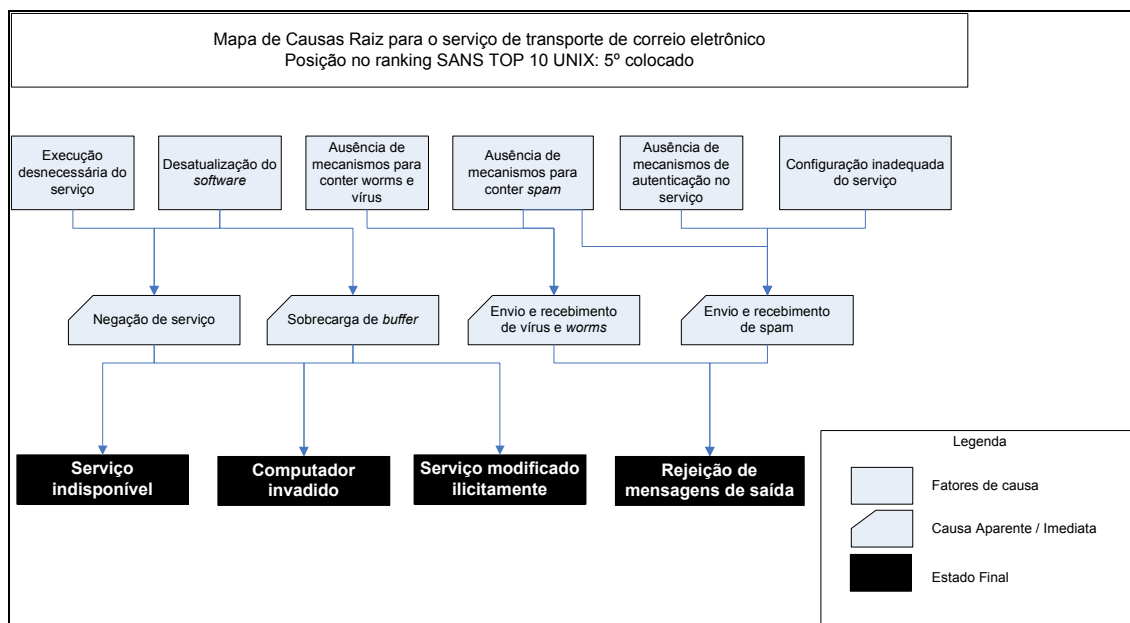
Mapa de Causas Raiz para o serviço de transporte de correio eletrônico
Posição no ranking SANS TOP 10 UNIX: 5º colocado

Execução desnecessária do serviço

Desatualização do *software*

Ausência de mecanismos para conter worms e vírus

Ausência de mecanismos para conter *spam*

Ausência de mecanismos de autenticação no serviço

Configuração inadequada do serviço

Negação de serviço

Sobrecarga de *buffer*

Envio e recebimento de vírus e *worms*

Envio e recebimento de spam

Serviço indisponível

Computador invadido

Serviço modificado ilicitamente

Rejeição de mensagens de saída

Legenda

Fatores de causa

Causa Aparente / Imediata

Estado Final